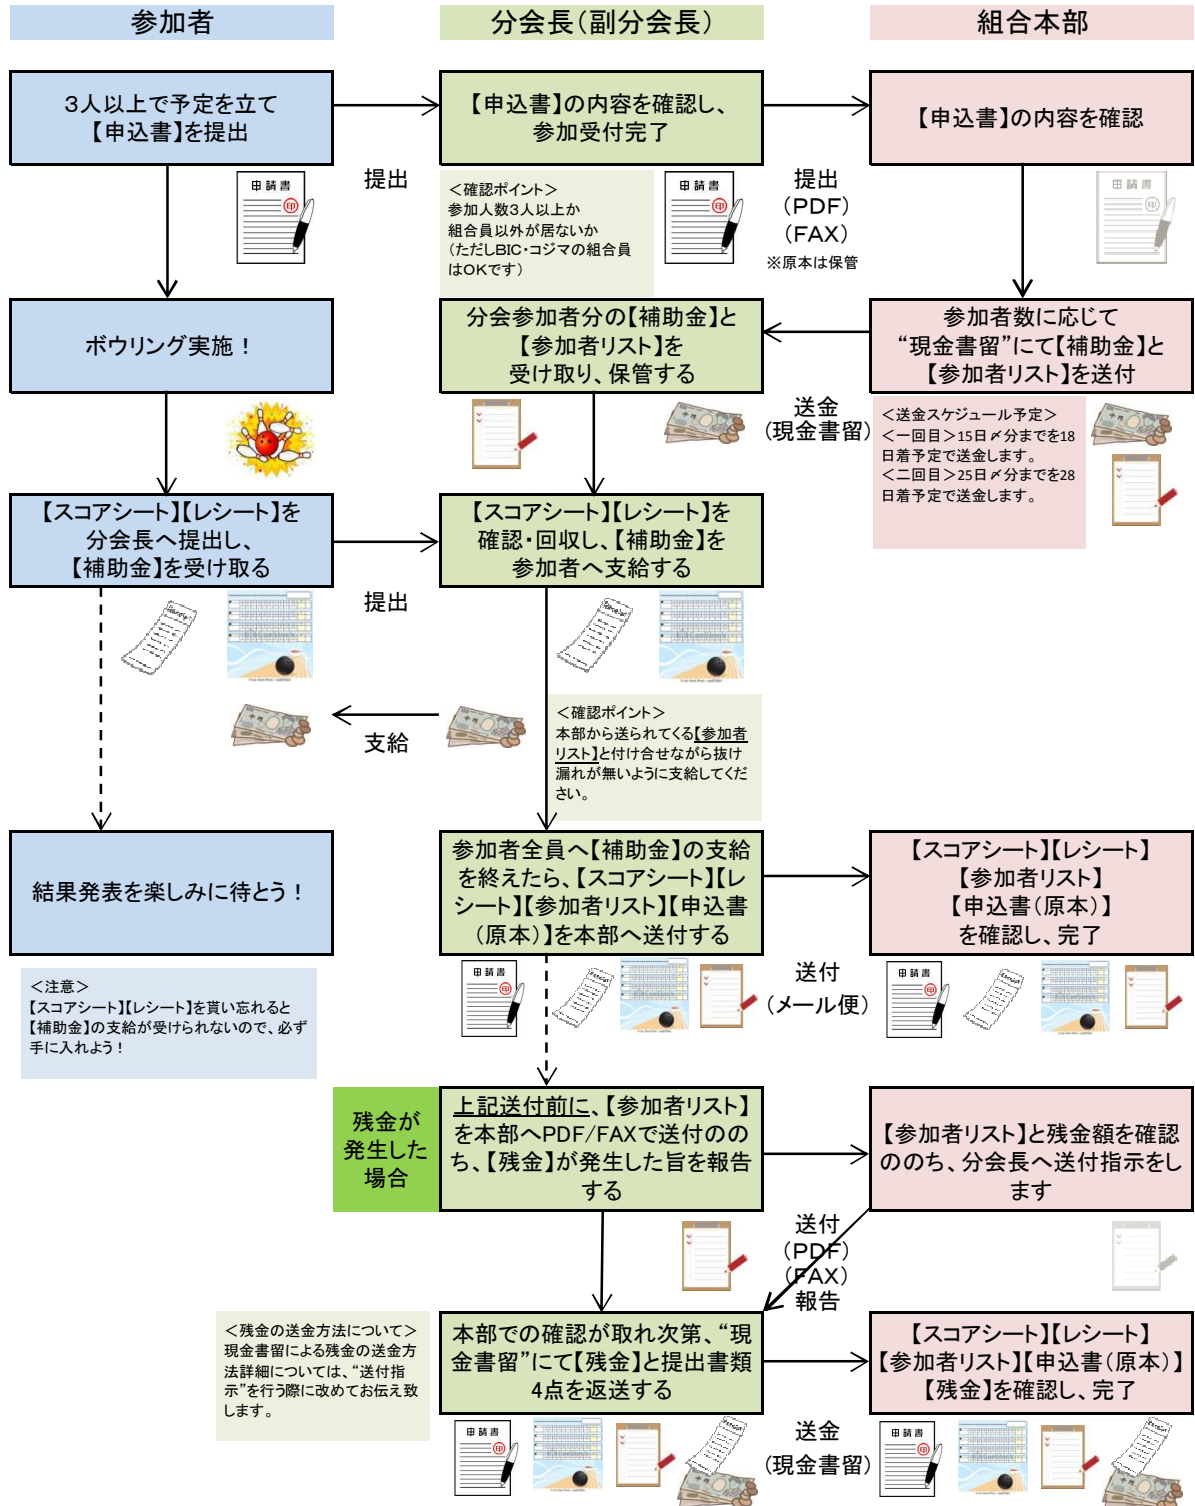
参加者

分会長（副分会長）

組合本部

3人以上で予定を立て
【申込書】を提出

【申込書】の内容を確認し、
参加受付完了

【申込書】の内容を確認

申請書

提出

＜確認ポイント＞
参加人数3人以上か
組合員以外が居ないか
（ただしBIC・コジマの組合員はOKです）

申請書

提出
（PDF）
（FAX）
※原本は保管

申請書

ボウリング実施！

分会参加者分の【補助金】と
【参加者リスト】を
受け取り、保管する

参加者数に応じて
“現金書留”にて【補助金】と
【参加者リスト】を送付

送金
（現金書留）

＜送金スケジュール予定＞
＜一回目＞15日〆分までを18日着予定で送金します。
＜二回目＞25日〆分までを28日着予定で送金します。

【スコアシート】【レシート】を
分会長へ提出し、
【補助金】を受け取る

【スコアシート】【レシート】を
確認・回収し、【補助金】を
参加者へ支給する

提出

支給

＜確認ポイント＞
本部から送られてくる【参加者リスト】と付け合せながら抜け漏れが無いように支給してください。

結果発表を楽しみに待とう！

参加者全員へ【補助金】の支給を終えたら、【スコアシート】【レシート】【参加者リスト】【申込書（原本）】を本部へ送付する

【スコアシート】【レシート】
【参加者リスト】
【申込書（原本）】
を確認し、完了

申請書

送付
（メール便）

申請書

＜注意＞
【スコアシート】【レシート】を貰い忘れると【補助金】の支給が受けられないので、必ず手に入れよう！

残金が
発生した
場合

上記送付前に、【参加者リスト】を本部へPDF/FAXで送付ののち、【残金】が発生した旨を報告する

【参加者リスト】と残金額を確認ののち、分会長へ送付指示をします

送付
（PDF）
（FAX）
報告

＜残金の送金方法について＞
現金書留による残金の送金方法詳細については、“送付指示”を行う際に改めてお伝え致します。

本部での確認が取れ次第、“現金書留”にて【残金】と提出書類4点を返送する

【スコアシート】【レシート】
【参加者リスト】【申込書（原本）】
【残金】を確認し、完了

申請書

送金
（現金書留）

申請書